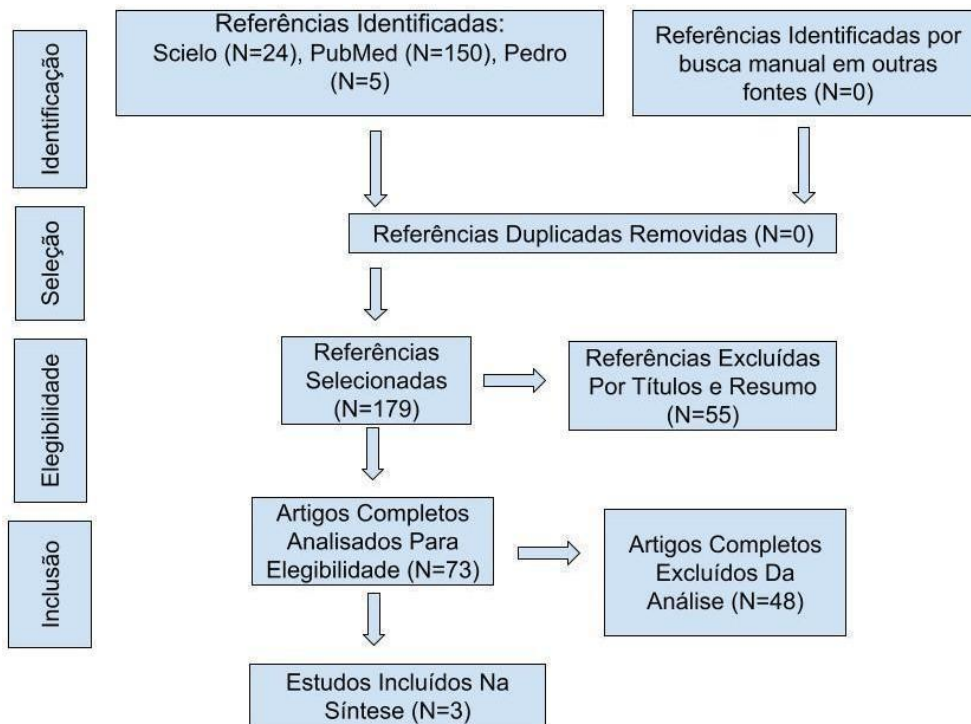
Identificação

Referências Identificadas: Scielo (N=24), PubMed (N=150), Pedro (N=5)

Referências Identificadas por busca manual em outras fontes (N=0)

Seleção

Referências Duplicadas Removidas (N=0)

Elegibilidade

Referências Selecionadas (N=179)

Referências Excluídas Por Títulos e Resumo (N=55)

Inclusão

Artigos Completos Analisados Para Elegibilidade (N=73)

Artigos Completos Excluídos Da Análise (N=48)

Estudos Incluídos Na Síntese (N=3)